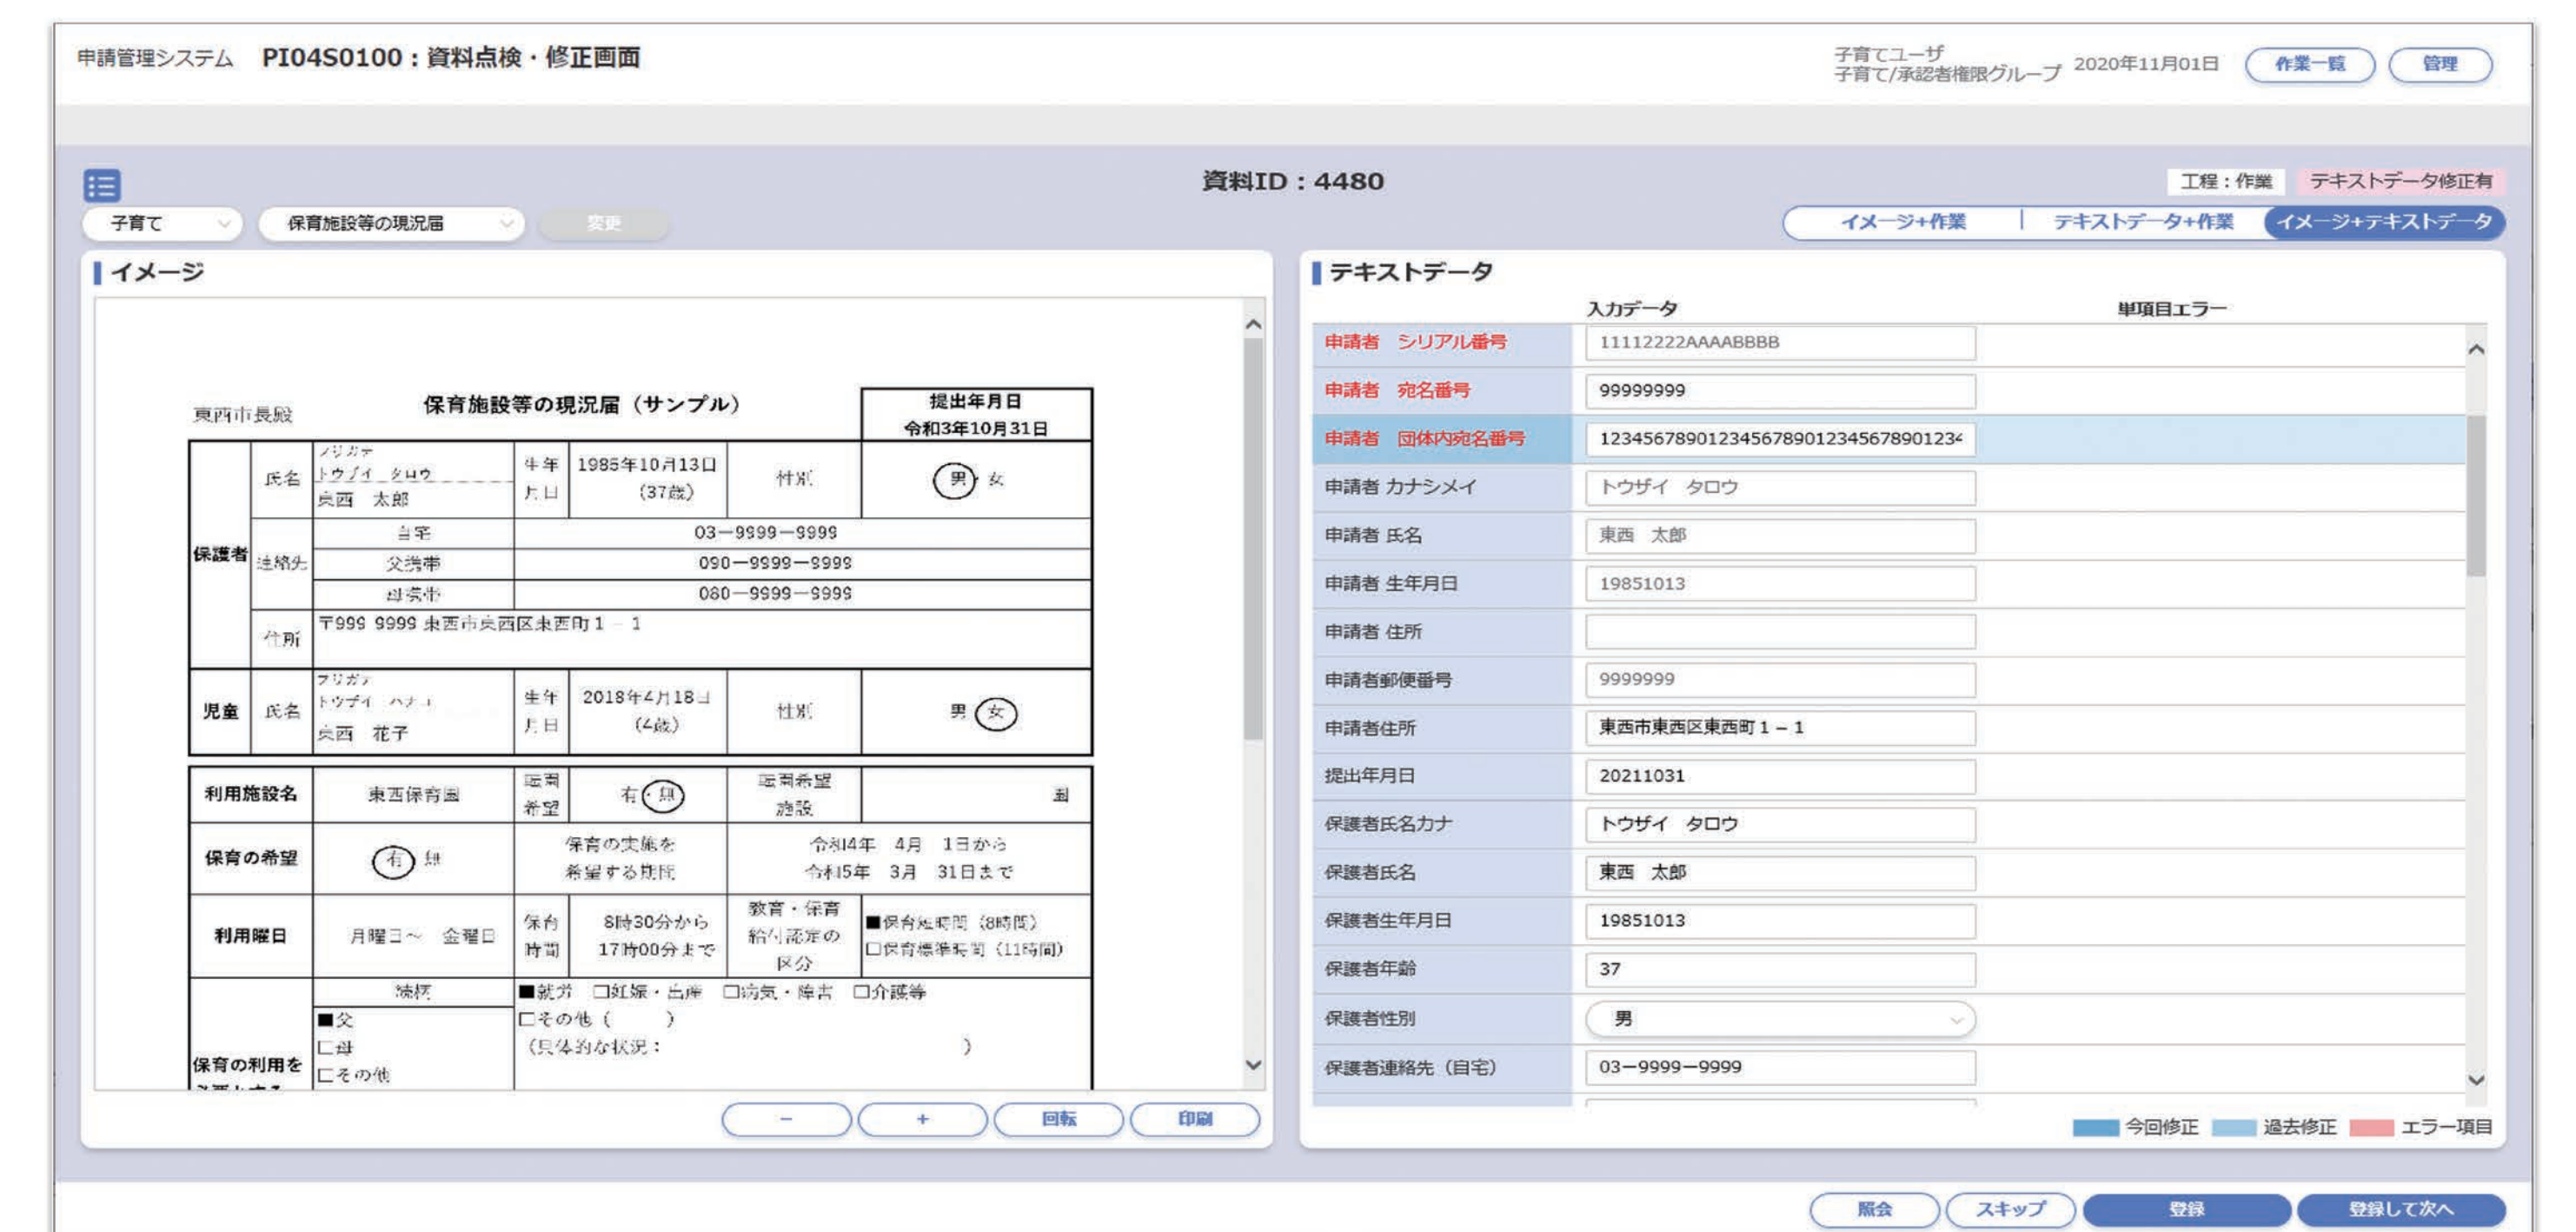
申請管理システム PI04S0100：資料点検・修正画面

子育てユーザ
子育て/承認者権限グループ 2020年11月01日 作業一覧 管理

資料ID：4480

工程：作業 テキストデータ修正有

子育て 保育施設等の現況届 変更

イメージ+作業 テキストデータ+作業 イメージ+テキストデータ

イメージ

東西市長殿

保育施設等の現況届（サンプル）

| | | | | | | |
|---|---|---|---|---|---|---|
| | | | | | | 提出年月日 令和3年10月31日 |
| 保護者 | 氏名 | フリガナ トウザイ タロウ 東西 太郎 | 生年月日 | 1985年10月13日 (37歳) | 性別 | 男・女 |
| | 連絡先 | 自宅 | 03－9999－9999 | | | |
| | | 父携帯 | 090－9999－9999 | | | |
| | | 母携帯 | 080－9999－9999 | | | |
| | 住所 | 〒999 9999 東西市東西区東西町1－1 | | | | |
| 児童 | 氏名 | フリガナ トウザイ ハナコ 東西 花子 | 生年月日 | 2018年4月18日 (4歳) | 性別 | 男 女 |

| | | | | | |
|---|---|---|---|---|---|
| 利用施設名 | 東西保育園 | 転園希望 | 有・無 | 転園希望施設 | 園 |
| 保育の希望 | 有 無 | 保育の実施を希望する期間 | | 令和4年 4月 1日から 令和5年 3月 31日まで | |
| 利用曜日 | 月曜日～ 金曜日 | 保育時間 | 8時30分から 17時00分まで | 教育・保育給付認定の区分 | ■保育短時間（8時間） □保育標準時間（11時間） |
| 保育の利用を | 続柄 | ■就労 □妊娠・出産 □病気・障害 □介護等 | | | |
| | ■父 □母 □その他 | □その他（ ） （具体的な状況： ） | | | |

－ ＋ 回転 印刷

テキストデータ

| | 入力データ | 単項目エラー |
|---|---|---|
| 申請者 シリアル番号 | 11112222AAAABBBB | |
| 申請者 宛名番号 | 99999999 | |
| 申請者 団体内宛名番号 | 1234567890123456789012345678901234 | |
| 申請者 カナシメイ | トウザイ タロウ | |
| 申請者 氏名 | 東西 太郎 | |
| 申請者 生年月日 | 19851013 | |
| 申請者 住所 | | |
| 申請者郵便番号 | 9999999 | |
| 申請者住所 | 東西市東西区東西町1－1 | |
| 提出年月日 | 20211031 | |
| 保護者氏名カナ | トウザイ タロウ | |
| 保護者氏名 | 東西 太郎 | |
| 保護者生年月日 | 19851013 | |
| 保護者年齢 | 37 | |
| 保護者性別 | 男 | |
| 保護者連絡先（自宅） | 03－9999－9999 | |

今回修正 過去修正 エラー項目

照会 スキップ 登録 登録して次へ